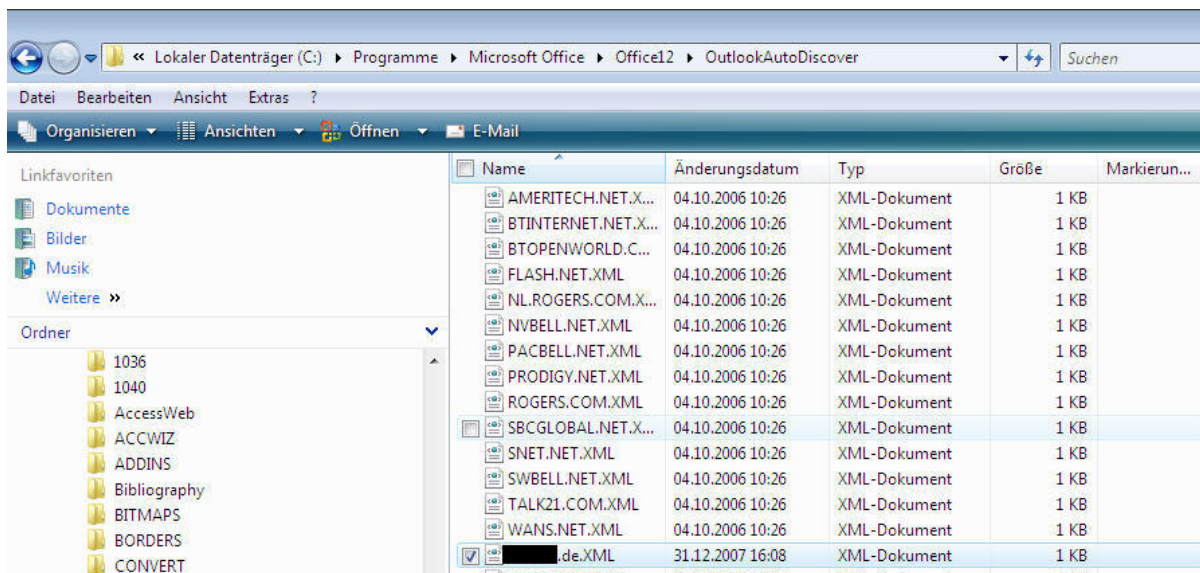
« Lokaler Datenträger (C:) ▸ Programme ▸ Microsoft Office ▸ Office12 ▸ OutlookAutoDiscover

Suchen

Datei Bearbeiten Ansicht Extras ?

Organisieren ▾ Ansichten ▾ Öffnen ▾ E-Mail

Linkfavoriten

Dokumente

Bilder

Musik

Weitere »

Ordner

1036

1040

AccessWeb

ACCWIZ

ADDINS

Bibliography

BITMAPS

BORDERS

CONVERT

| Name | Änderungsdatum | Typ | Größe | Markierun... |
|---|---|---|---|---|
| AMERITECH.NET.X... | 04.10.2006 10:26 | XML-Dokument | 1 KB | |
| BTINTERNET.NET.X... | 04.10.2006 10:26 | XML-Dokument | 1 KB | |
| BTOPENWORLD.C... | 04.10.2006 10:26 | XML-Dokument | 1 KB | |
| FLASH.NET.XML | 04.10.2006 10:26 | XML-Dokument | 1 KB | |
| NL.ROGERS.COM.X... | 04.10.2006 10:26 | XML-Dokument | 1 KB | |
| NVBELL.NET.XML | 04.10.2006 10:26 | XML-Dokument | 1 KB | |
| PACBELL.NET.XML | 04.10.2006 10:26 | XML-Dokument | 1 KB | |
| PRODIGY.NET.XML | 04.10.2006 10:26 | XML-Dokument | 1 KB | |
| ROGERS.COM.XML | 04.10.2006 10:26 | XML-Dokument | 1 KB | |
| SBCGLOBAL.NET.X... | 04.10.2006 10:26 | XML-Dokument | 1 KB | |
| SNET.NET.XML | 04.10.2006 10:26 | XML-Dokument | 1 KB | |
| SWBELL.NET.XML | 04.10.2006 10:26 | XML-Dokument | 1 KB | |
| TALK21.COM.XML | 04.10.2006 10:26 | XML-Dokument | 1 KB | |
| WANS.NET.XML | 04.10.2006 10:26 | XML-Dokument | 1 KB | |
| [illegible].de.XML | 31.12.2007 16:08 | XML-Dokument | 1 KB | |